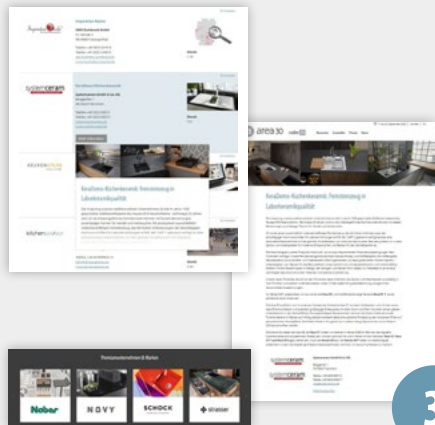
systemceram

KeraDomo-Küchenkeramik: Feinsteinzeug in Lebensmittelqualität

area30

KeraDomo-Küchenkeramik: Feinsteinzeug in Lebensmittelqualität

systemceram

kitchenpro

Premiumunternehmen & Marken

Naber

NOVY

SCHOCK

+ strasser

3